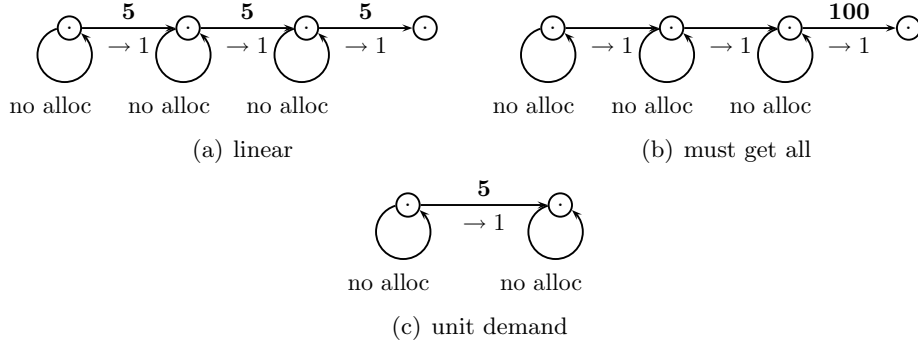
$\cdot$ 5 $\cdot$ 5 $\cdot$ 5 $\cdot$
$\rightarrow 1$ $\rightarrow 1$ $\rightarrow 1$
no alloc no alloc no alloc

(a) linear

$\cdot$ $\cdot$ $\cdot$ 100 $\cdot$
$\rightarrow 1$ $\rightarrow 1$ $\rightarrow 1$
no alloc no alloc no alloc

(b) must get all

$\cdot$ 5 $\cdot$
$\rightarrow 1$
no alloc no alloc

(c) unit demand